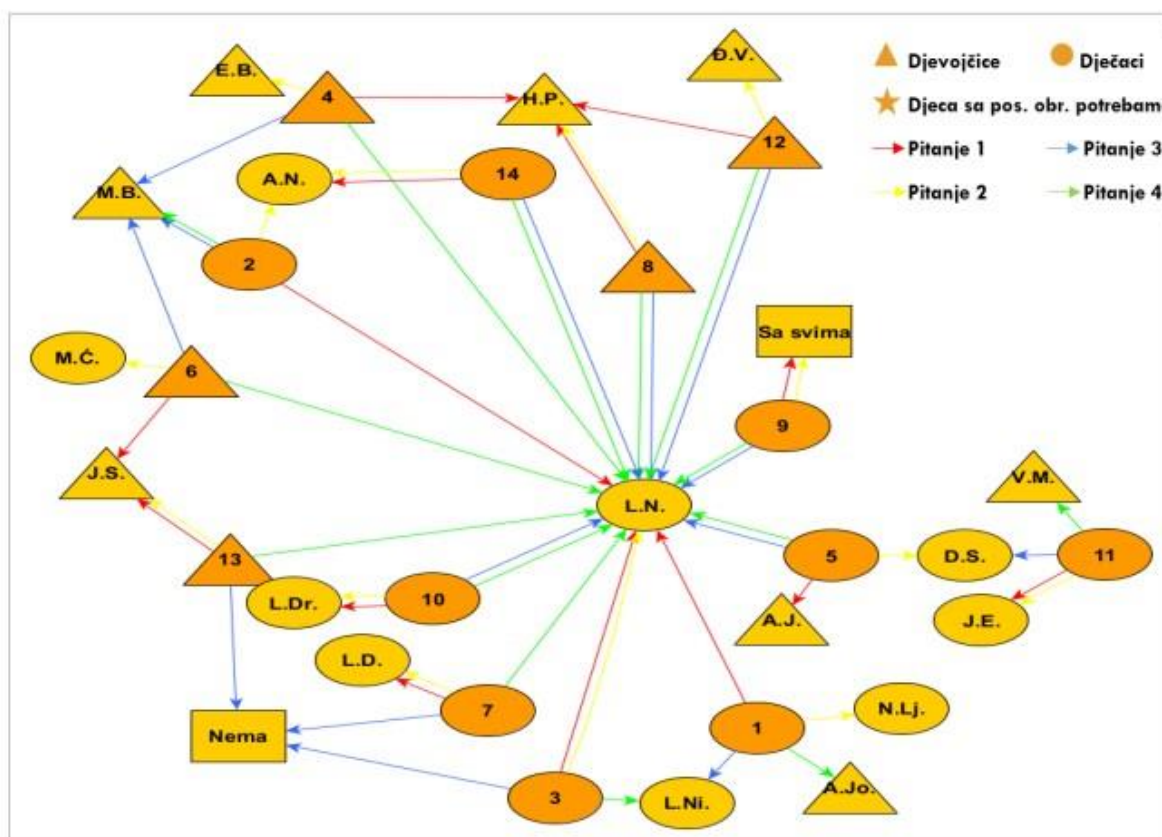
Djevojčice
Dječaci
Djeca sa pos. obr. potrebam
Pitanje 1
Pitanje 3
Pitanje 2
Pitanje 4

E.B.
4
H.P.
Đ.V.
12
M.B.
A.N.
14
2
8
Sa svima
M.Ć.
6
9
J.S.
L.N.
V.M.
13
5
D.S.
11
L.Dr.
10
A.J.
J.E.
L.D.
7
Nema
1
N.Lj.
3
L.Ni.
A.Jo.